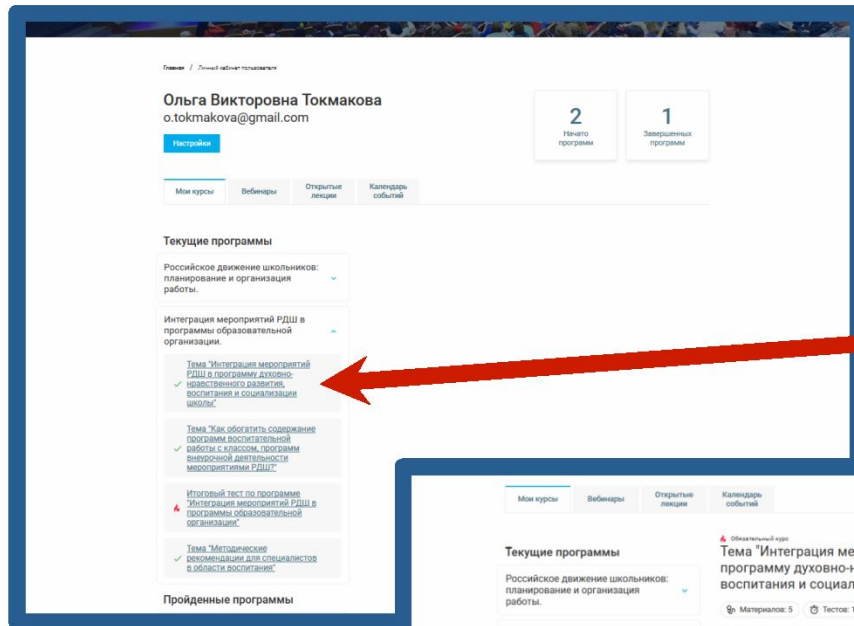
Главная / Личный кабинет пользователя

Ольга Викторовна Токмакова
o.tokmakova@gmail.com

Настройки

2
Начато программ

1
Завершенных программ

Мои курсы | Вебинары | Открытые лекции | Календарь событий

Текущие программы

Российское движение школьников: планирование и организация работы.

Интеграция мероприятий РДШ в программы образовательной организации.

Тема "Интеграция мероприятий РДШ в программу духовно-нравственного развития, воспитания и социализации школы"

Тема "Как обогатить содержание программ воспитательной работы с классом, программ внеурочной деятельности мероприятиями РДШ?"

Итоговый тест по программе "Интеграция мероприятий РДШ в программы образовательной организации"

Тема "Методические рекомендации для специалистов в области воспитания"

Пройденные программы

Мои курсы | Вебинары | Открытые лекции | Календарь событий

Текущие программы

Российское движение школьников: планирование и организация работы.

Обязательный курс
Тема "Интеграция ме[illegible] программу духовно-н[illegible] воспитания и социал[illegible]

Материалов: 5 | Тестов: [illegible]